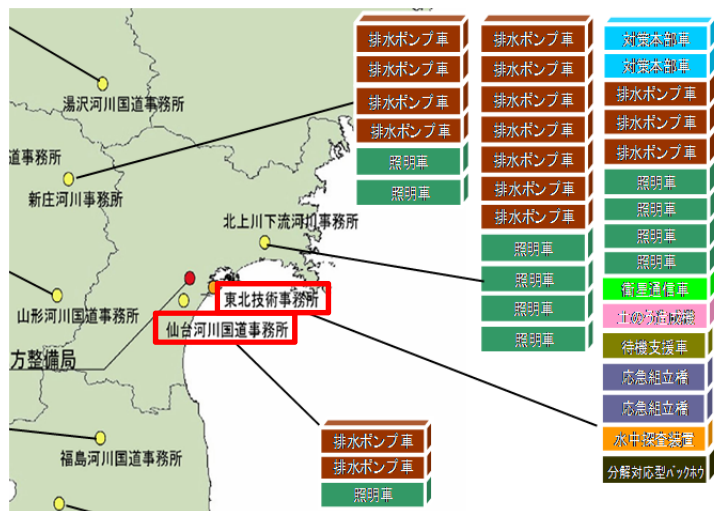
湯沢河川国道事務所

道事務所

新庄河川事務所

北上川下流河川事務所

山形河川国道事務所

東北技術事務所

仙台河川国道事務所

方整備局

福島河川国道事務所

排水ポンプ車
排水ポンプ車
排水ポンプ車
排水ポンプ車
照明車
照明車

排水ポンプ車
排水ポンプ車
排水ポンプ車
排水ポンプ車
排水ポンプ車
排水ポンプ車
排水ポンプ車
照明車
照明車
照明車
照明車

対策本部車
対策本部車
排水ポンプ車
排水ポンプ車
排水ポンプ車
照明車
照明車
照明車
照明車
衛星通信車
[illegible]
待機支援車
応急組立橋
応急組立橋
水中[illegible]
分解対応型バックホウ

排水ポンプ車
排水ポンプ車
照明車